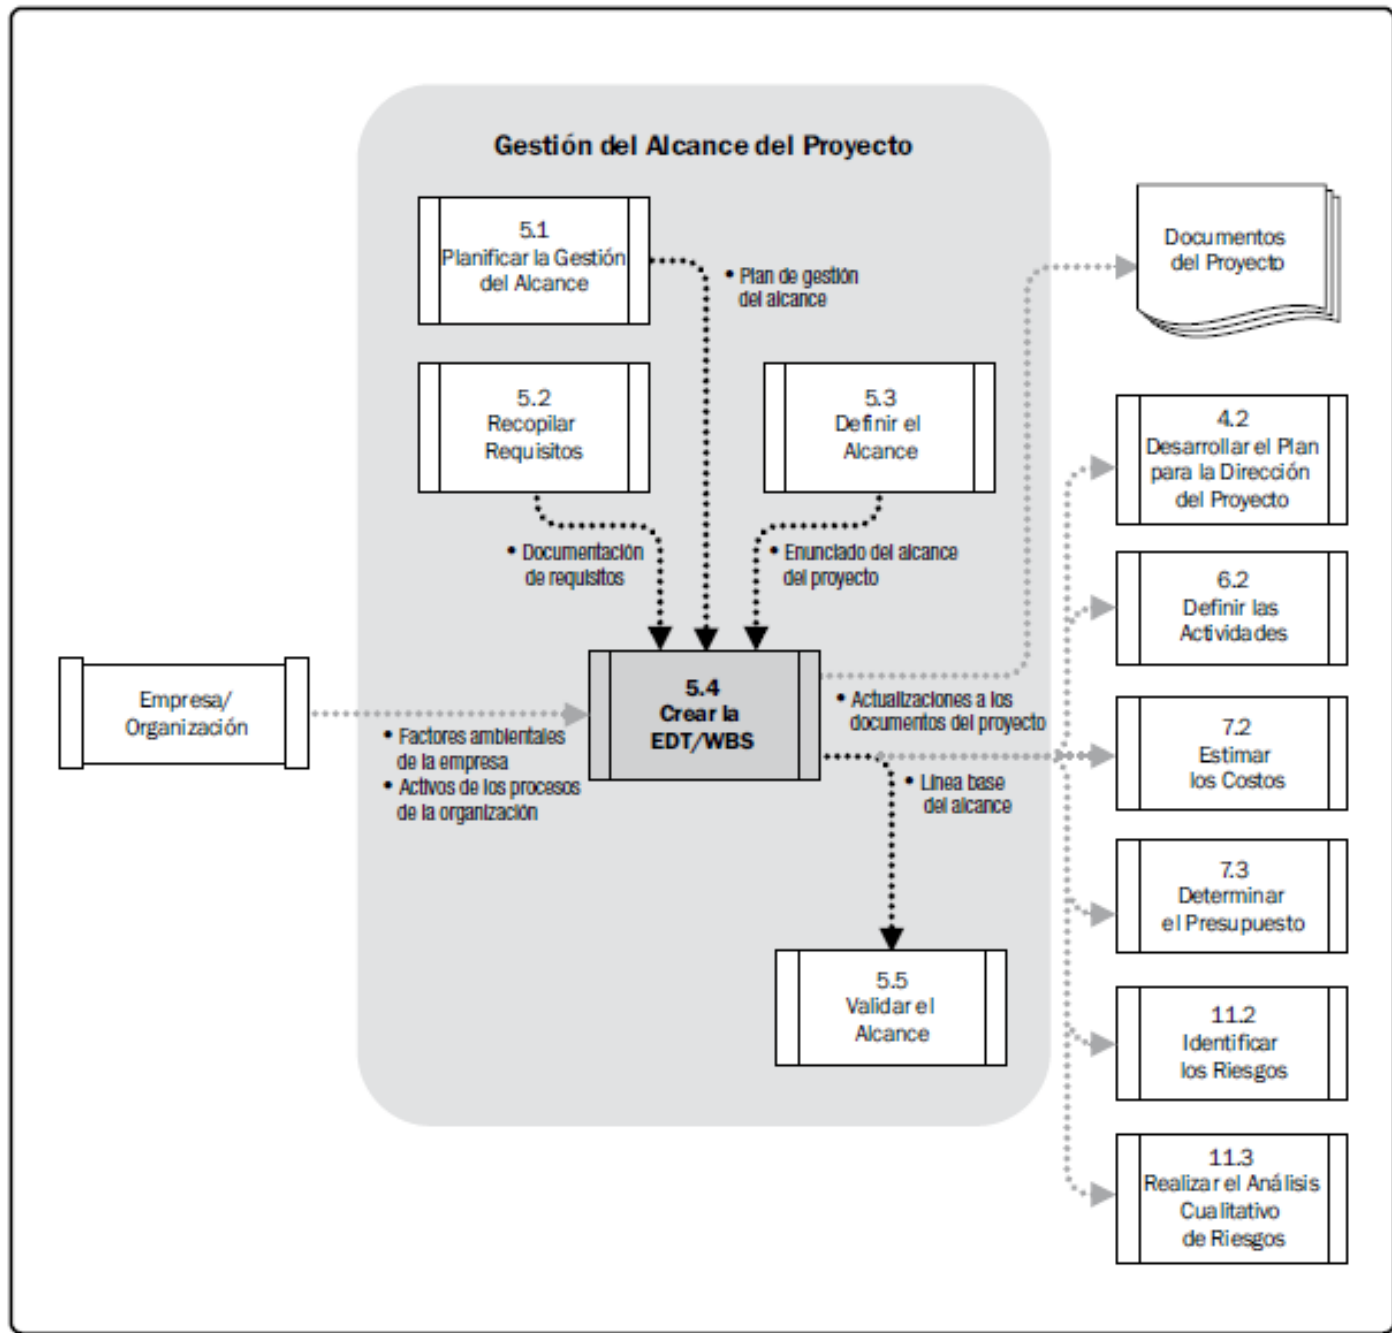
Gestión del Alcance del Proyecto

5.1
Planificar la Gestión del Alcance

• Plan de gestión del alcance

Documentos del Proyecto

5.2
Recopilar Requisitos

5.3
Definir el Alcance

4.2
Desarrollar el Plan para la Dirección del Proyecto

• Documentación de requisitos

• Enunciado del alcance del proyecto

6.2
Definir las Actividades

Empresa/ Organización

5.4
Crear la EDT/WBS

• Actualizaciones a los documentos del proyecto

• Factores ambientales de la empresa
• Activos de los procesos de la organización

• Línea base del alcance

7.2
Estimar los Costos

7.3
Determinar el Presupuesto

5.5
Validar el Alcance

11.2
Identificar los Riesgos

11.3
Realizar el Análisis Cualitativo de Riesgos